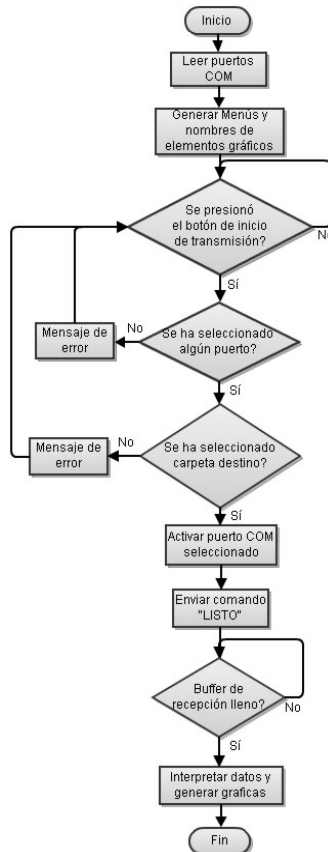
Inicio

Leer puertos COM

Generar Menús y nombres de elementos gráficos

Se presionó el botón de inicio de transmisión?

No

Sí

Mensaje de error

No

Se ha seleccionado algún puerto?

Sí

Mensaje de error

No

Se ha seleccionado carpeta destino?

Sí

Activar puerto COM seleccionado

Enviar comando "LISTO"

Buffer de recepción lleno?

No

Sí

Interpretar datos y generar graficas

Fin